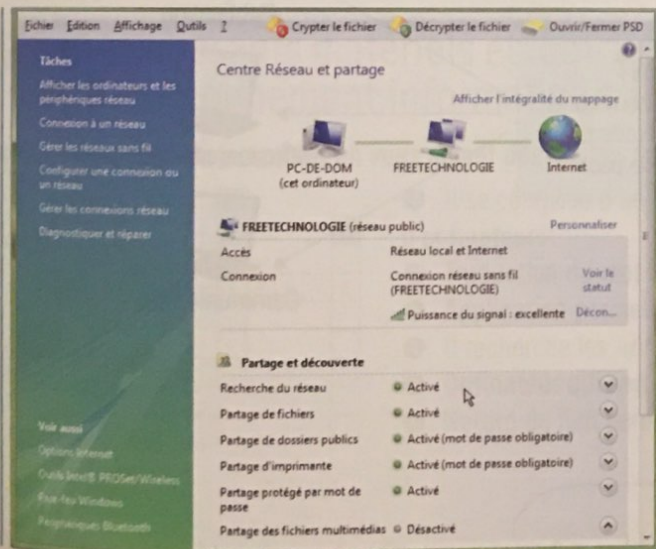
Fichier Edition Affichage Outils ? Crypter le fichier Décrypter le fichier Ouvrir/Fermer PSD

Tâches

Afficher les ordinateurs et les périphériques réseau

Connexion à un réseau

Gérer les réseaux sans fil

Configurer une connexion ou un réseau

Gérer les connexions réseau

Diagnostiquer et réparer

Voir aussi

Options Internet

Outils Intel® PROSet/Wireless

Pare-feu Windows

Périphériques Bluetooth

Centre Réseau et partage

Afficher l'intégralité du mappage

PC-DE-DOM (cet ordinateur)

FREETECHNOLOGIE

Internet

FREETECHNOLOGIE (réseau public)

Personnaliser

| | | |
|---|---|---|
| Accès | Réseau local et Internet | |
| Connexion | Connexion réseau sans fil (FREETECHNOLOGIE) | Voir le statut |
| | Puissance du signal : excellente | Décon... |

Partage et découverte

| | |
|---|---|
| Recherche du réseau | Activé |
| Partage de fichiers | Activé |
| Partage de dossiers publics | Activé (mot de passe obligatoire) |
| Partage d'imprimante | Activé (mot de passe obligatoire) |
| Partage protégé par mot de passe | Activé |
| Partage des fichiers multimédias | Désactivé |